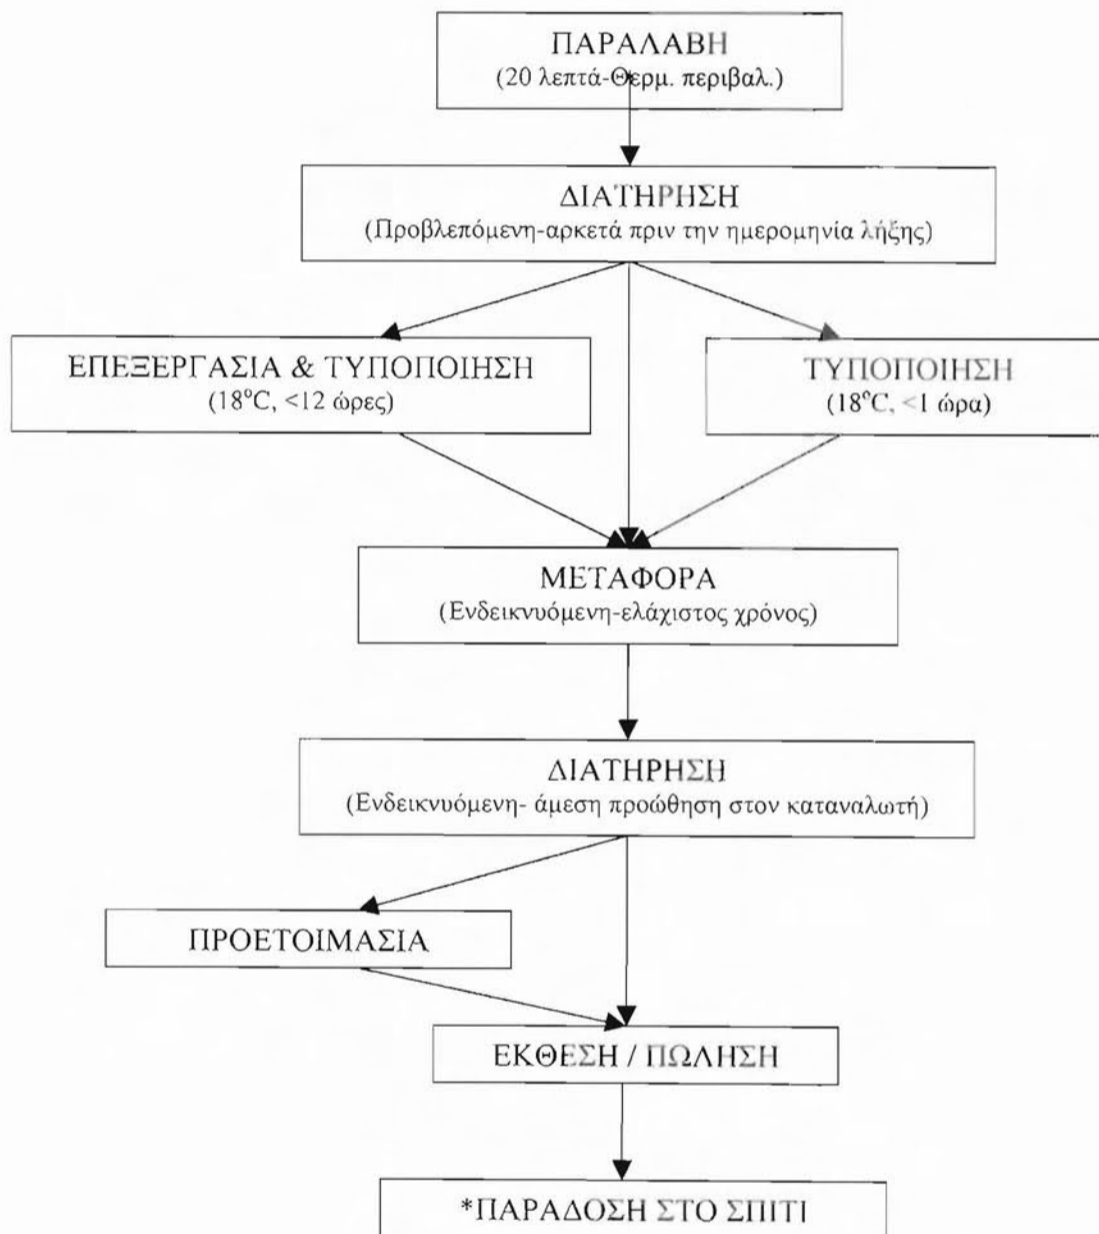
ΠΑΡΑΛΑΒΗ
(20 λεπτά-Θερμ. περιβαλ.)

ΔΙΑΤΗΡΗΣΗ
(Προβλεπόμενη-αρκετά πριν την ημερομηνία λήξης)

ΕΠΕΞΕΡΓΑΣΙΑ & ΤΥΠΟΠΟΙΗΣΗ
($18^oC$, <12 ώρες)

ΤΥΠΟΠΟΙΗΣΗ
($18^oC$, <1 ώρα)

ΜΕΤΑΦΟΡΑ
(Ενδεικνυόμενη-ελάχιστος χρόνος)

ΔΙΑΤΗΡΗΣΗ
(Ενδεικνυόμενη- άμεση προώθηση στον καταναλωτή)

ΠΡΟΕΤΟΙΜΑΣΙΑ

ΕΚΘΕΣΗ / ΠΩΛΗΣΗ

*ΠΑΡΑΔΟΣΗ ΣΤΟ ΣΠΙΤΙ